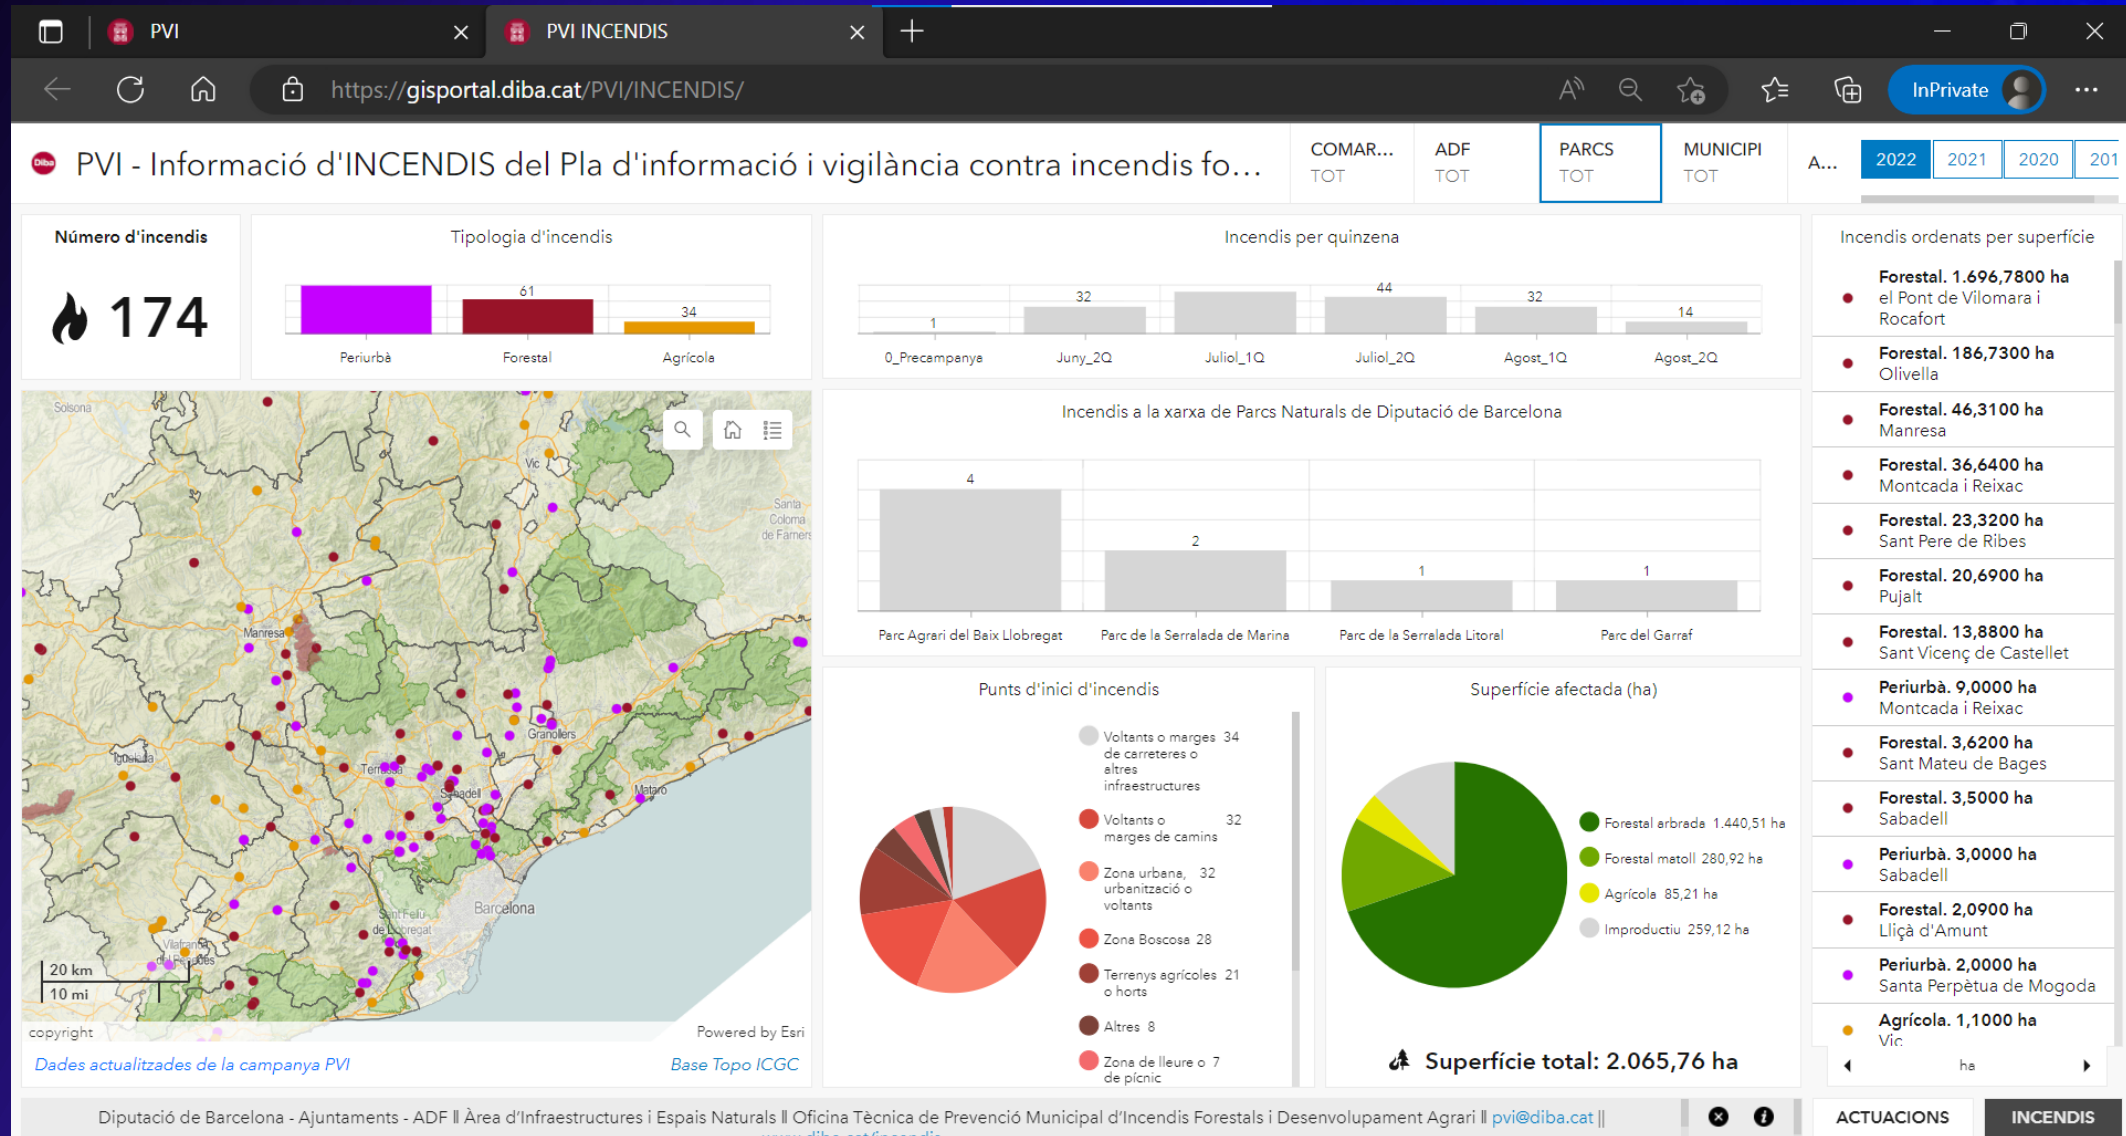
PVI
PVI INCENDIS
https://gisportal.diba.cat/PVI/INCENDIS/
InPrivate

PVI - Informació d'INCENDIS del Pla d'informació i vigilància contra incendis fo...

COMAR... TOT | ADF TOT | PARCS TOT | MUNICIPI TOT | A... | 2022 | 2021 | 2020 | 201

Número d'incendis
174

Tipologia d'incendis
Periurbà | 61 Forestal | 34 Agrícola

Incendis per quinzena
1 0_Precampanye | 32 Juny_2Q | Juliol_1Q | 44 Juliol_2Q | 32 Agost_1Q | 14 Agost_2Q

Incendis ordenats per superfície
Forestal. 1.696,7800 ha
el Pont de Vilomara i Rocafort
Forestal. 186,7300 ha
Olivella
Forestal. 46,3100 ha
Manresa
Forestal. 36,6400 ha
Montcada i Reixac
Forestal. 23,3200 ha
Sant Pere de Ribes
Forestal. 20,6900 ha
Pujalt
Forestal. 13,8800 ha
Sant Vicenç de Castellet
Periurbà. 9,0000 ha
Montcada i Reixac
Forestal. 3,6200 ha
Sant Mateu de Bages
Forestal. 3,5000 ha
Sabadell
Periurbà. 3,0000 ha
Sabadell
Forestal. 2,0900 ha
Lliçà d'Amunt
Periurbà. 2,0000 ha
Santa Perpètua de Mogoda
Agrícola. 1,1000 ha
Vic
ha

Incendis a la xarxa de Parcs Naturals de Diputació de Barcelona
4 Parc Agrari del Baix Llobregat | 2 Parc de la Serralada de Marina | 1 Parc de la Serralada Litoral | 1 Parc del Garraf

Solsona
Vic
Santa Coloma de Farners
Manresa
Granollers
Igualada
Terrassa
Sabadell
Mataró
Sant Feliu de Llobregat
Barcelona
Vilafranca del Penedès
20 km
10 mi
copyright
Powered by Esri
Dades actualitzades de la campanya PVI
Base Topo ICGC

Punts d'inici d'incendis
Voltants o marges de carreteres o altres infraestructures 34
Voltants o marges de camins 32
Zona urbana, urbanització o voltants 32
Zona Boscosa 28
Terrenys agrícoles o horts 21
Altres 8
Zona de lleure o de pícnic 7

Superfície afectada (ha)
Forestal arbrada 1.440,51 ha
Forestal matoll 280,92 ha
Agrícola 85,21 ha
Improductiu 259,12 ha
Superfície total: 2.065,76 ha

Diputació de Barcelona - Ajuntaments - ADF || Àrea d'Infraestructures i Espais Naturals || Oficina Tècnica de Prevenció Municipal d'Incendis Forestals i Desenvolupament Agrari || pvi@diba.cat ||
ACTUACIONS
INCENDIS